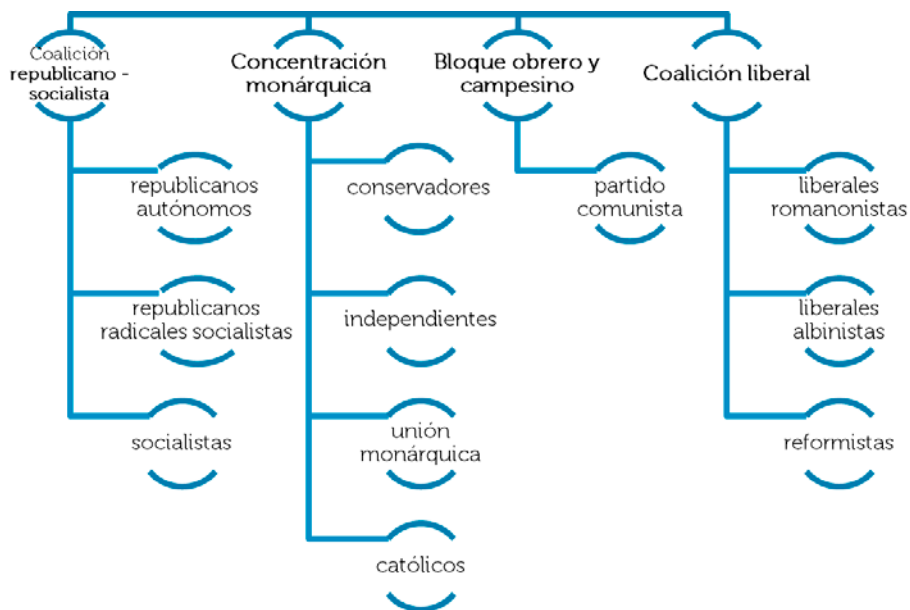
Coalición republicano - socialista

republicanos autónomos

republicanos radicales socialistas

socialistas

Concentración monárquica

conservadores

independientes

unión monárquica

católicos

Bloque obrero y campesino

partido comunista

Coalición liberal

liberales romanonistas

liberales albinistas

reformistas